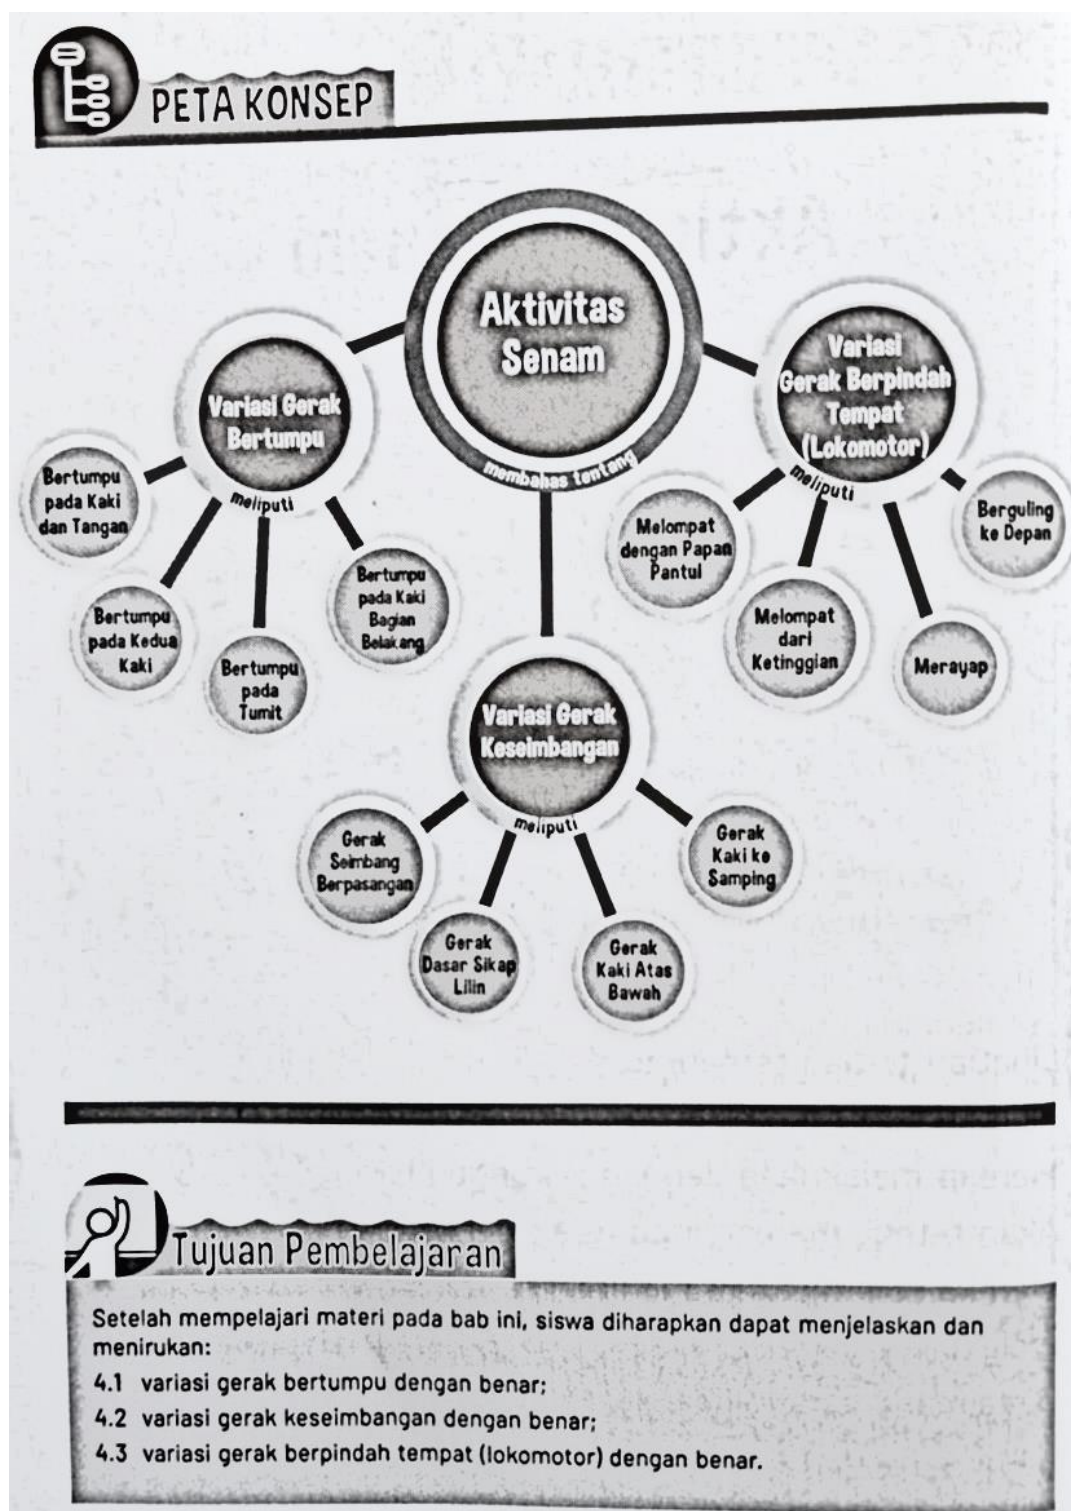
PETA KONSEP

Aktivitas Senam

membahas tentang

Variasi Gerak Bertumpu

meliputi

Bertumpu pada Kaki dan Tangan

Bertumpu pada Kedua Kaki

Bertumpu pada Tumit

Bertumpu pada Kaki Bagian Belakang

Variasi Gerak Berpindah Tempat (Lokomotor)

meliputi

Melompat dengan Papan Pantul

Melompat dari Ketinggian

Merayap

Berguling ke Depan

Variasi Gerak Keseimbangan

meliputi

Gerak Seimbang Berpasangan

Gerak Dasar Sikap Lilin

Gerak Kaki Atas Bawah

Gerak Kaki ke Samping

Tujuan Pembelajaran

Setelah mempelajari materi pada bab ini, siswa diharapkan dapat menjelaskan dan menirukan:
4.1 variasi gerak bertumpu dengan benar;
4.2 variasi gerak keseimbangan dengan benar;
4.3 variasi gerak berpindah tempat (lokomotor) dengan benar.